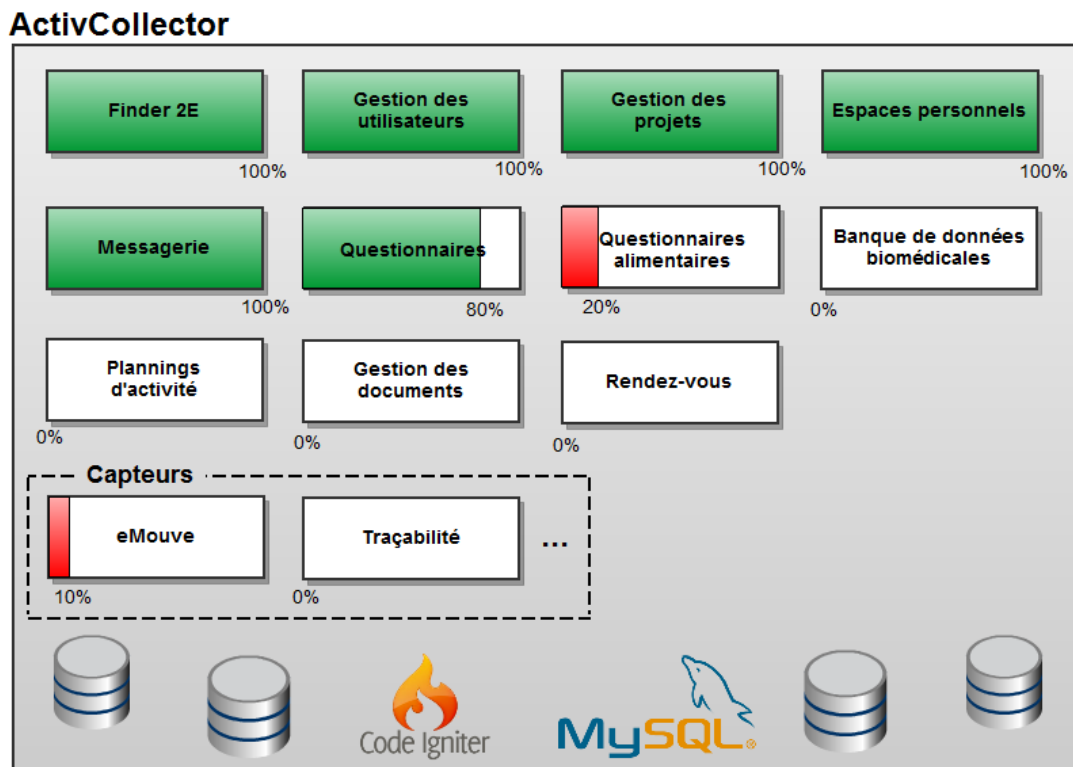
ActivCollector

Finder 2E
100%

Gestion des utilisateurs
100%

Gestion des projets
100%

Espaces personnels
100%

Messagerie
100%

Questionnaires
80%

Questionnaires alimentaires
20%

Banque de données biomédicales
0%

Plannings d'activité
0%

Gestion des documents
0%

Rendez-vous
0%

Capteurs

eMouve
10%

Traçabilité
0%

...

Code Igniter

MySQL